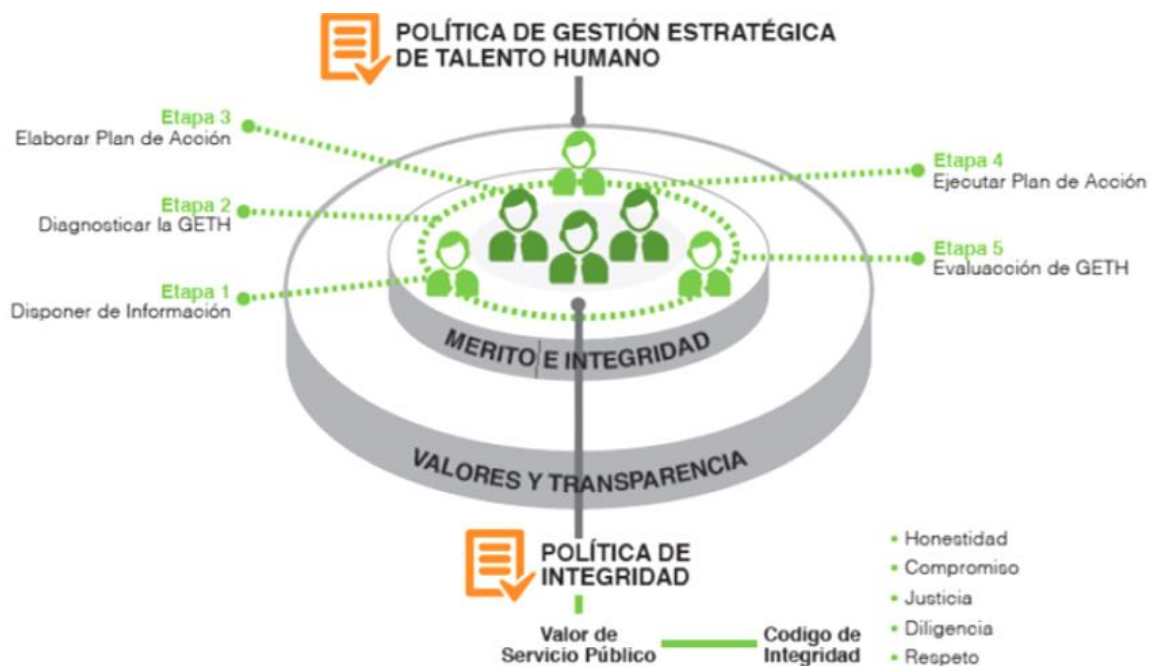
POLÍTICA DE GESTIÓN ESTRATÉGICA DE TALENTO HUMANO

Etapa 3
Elaborar Plan de Acción

Etapa 2
Diagnosticar la GETH

Etapa 1
Disponer de Información

Etapa 4
Ejecutar Plan de Acción

Etapa 5
Evaluacción de GETH

MERITO E INTEGRIDAD

VALORES Y TRANSPARENCIA

POLÍTICA DE INTEGRIDAD

Valor de Servicio Público

Codigo de Integridad

• Honestidad
• Compromiso
• Justicia
• Diligencia
• Respeto